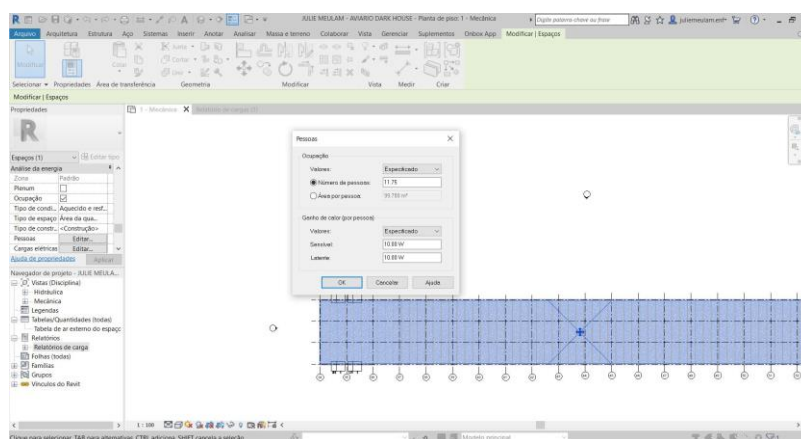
JULIE MEULAM - AVIARIO DARK HOUSE - Planta de piso: 1 - Mecânica

Digite palavra-chave ou frase

juliemeulam.enf

Arquivo Arquitetura Estrutura Aço Sistemas Inserir Anotar Analisar Massa e terreno Colaborar Vista Gerenciar Suplementos Onbox App Modificar | Espaços

Modificar

Colar

Cortar

Unir

Selecionar ▾ Propriedades Área de transferência Geometria Modificar Vista Medir Criar

Modificar | Espaços

Propriedades

Espaços (1) Editar tipo

Análise de energia

| | |
|---|---|
| Zona | Padrão |
| Plenum | ☐ |
| Ocupação | ☑ |
| Tipo de condi... | Aquecido e resf... |
| Tipo de espaço | Área da qua... |
| Tipo de constr... | <Construção> |
| Pessoas | Editar... |
| Cargas elétricas | Editar... |

Ajuda de propriedades Aplicar

Navegador de projeto - JULIE MEULA...

Vistas (Disciplina)
Hidráulica
Mecânica
Legendas
Tabelas/Quantidades (todas)
Tabela de ar externo do espaço
Relatórios
Relatórios de carga
Folhas (todas)
Famílias
Grupos
Vínculos do Revit

1 - Mecânica Relatório de carga (1)

Pessoas

Ocupação

Valores: Especificado

Número de pessoas: 11.75

Área por pessoa: 99.788 m²

Ganho de calor (por pessoa)

Valores: Especificado

Sensível: 10.88 W

Latente: 10.88 W

OK Cancelar Ajuda

1 : 100

Clique para selecionar, TAB para alternativas, CTRL adiciona, SHIFT cancela a seleção.

Modelo principal